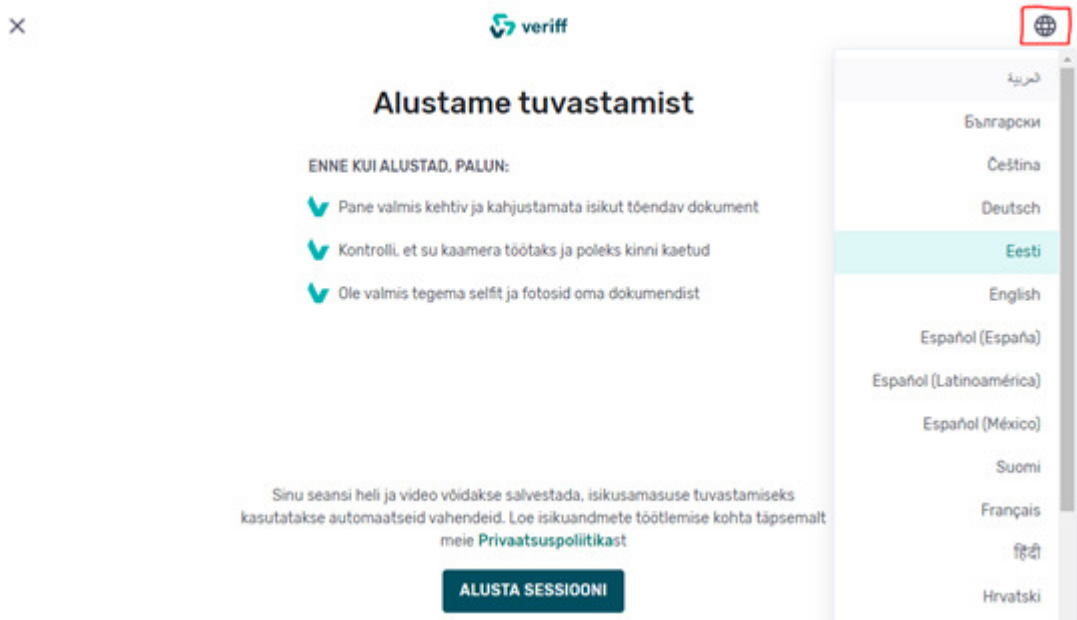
×

veriff

Alustame tuvastamist

ENNE KUI ALUSTAD, PALUN:

Pane valmis kehtiv ja kahjustamata isikut tõendav dokument

Kontrolli, et su kaamera töötaks ja poleks kinni kaetud

Ole valmis tegema selfit ja fotosid oma dokumendist

Sinu seansi heli ja video võidakse salvestada, isikusamasuse tuvastamiseks kasutatakse automaatseid vahendeid. Loe isikuandmete töötlemise kohta täpsemalt meie Privaatsuspoliitikast

ALUSTA SESSIOONI

العربية
Български
Čeština
Deutsch
Eesti
English
Español (España)
Español (Latinoamérica)
Español (México)
Suomi
Français
हिंदी
Hrvatski